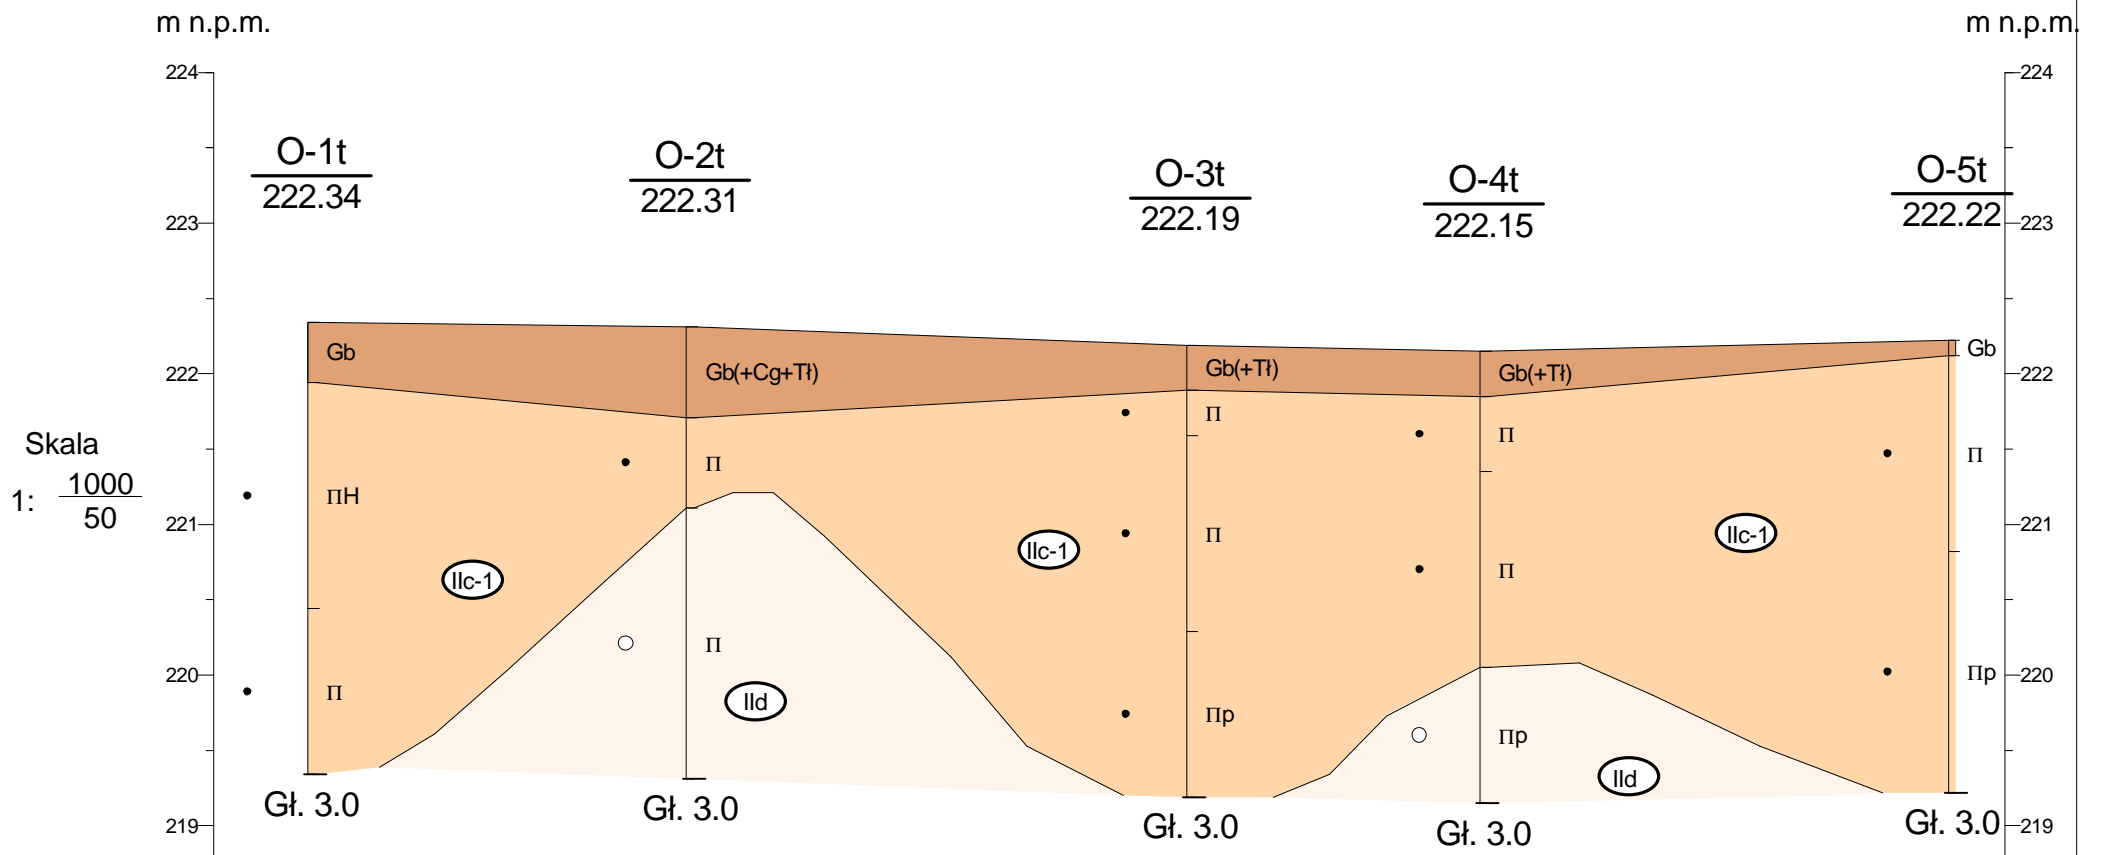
m n.p.m.

m n.p.m.

224

224

223

223

222

222

221

221

220

220

219

219

Skala

1: $\frac{1000}{50}$

O-1t
222.34

O-2t
222.31

O-3t
222.19

O-4t
222.15

O-5t
222.22

Gb

Gb(+Cg+Tł)

Gb(+Tł)

Gb(+Tł)

Gb

ΠH

Π

Π

Π

Π

Π

Πp

Π

Π

Πp

Π

Πp

IIc-1

IIc-1

IIc-1

IId

IId

Gł. 3.0

Gł. 3.0

Gł. 3.0

Gł. 3.0

Gł. 3.0